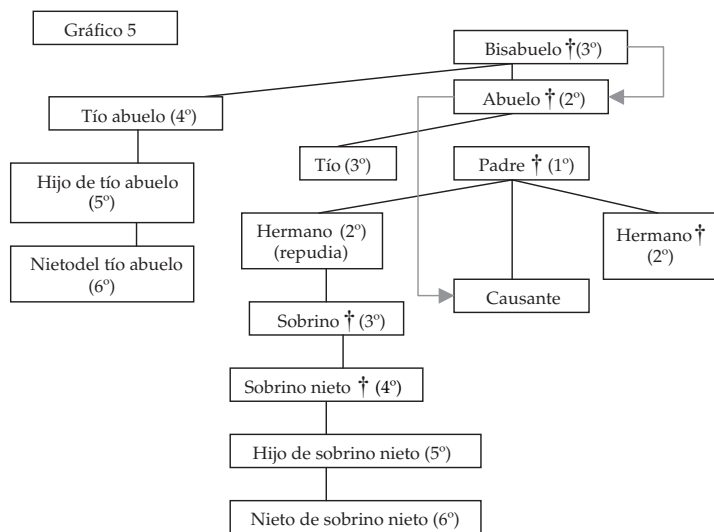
Gráfico 5

Bisabuelo †(3º)

Tío abuelo (4º)

Abuelo † (2º)

Hijo de tío abuelo (5º)

Tío (3º)

Padre † (1º)

Nietodel tío abuelo (6º)

Hermano (2º) (repudia)

Hermano † (2º)

Causante

Sobrino † (3º)

Sobrino nieto † (4º)

Hijo de sobrino nieto (5º)

Nieto de sobrino nieto (6º)